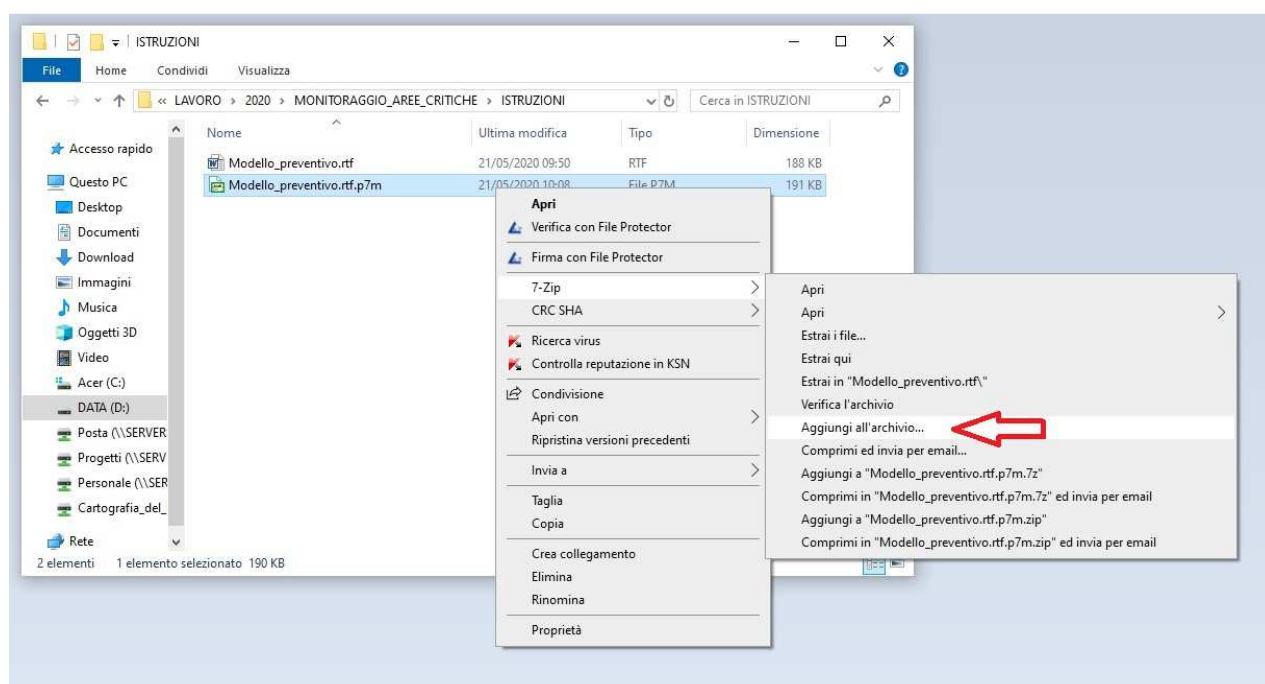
ISTRUZIONI

File Home Condividi Visualizza

« LAVORO › 2020 › MONITORAGGIO_AREE_CRITICHE › ISTRUZIONI

Cerca in ISTRUZIONI

Accesso rapido
Questo PC
Desktop
Documenti
Download
Immagini
Musica
Oggetti 3D
Video
Acer (C:)
DATA (D:)
Posta (\\SERVER
Progetti (\\SERV
Personale (\\SER
Cartografia_del_
Rete

| Nome | Ultima modifica | Tipo | Dimensione |
|---|---|---|---|
| Modello_preventivo.rtf | 21/05/2020 09:50 | RTF | 188 KB |
| Modello_preventivo.rtf.p7m | 21/05/2020 10:08 | File P7M | 191 KB |

Apri
Verifica con File Protector
Firma con File Protector
7-Zip
CRC SHA
Ricerca virus
Controlla reputazione in KSN
Condivisione
Apri con
Ripristina versioni precedenti
Invia a
Taglia
Copia
Crea collegamento
Elimina
Rinomina
Proprietà

Apri
Apri
Estrai i file...
Estrai qui
Estrai in "Modello_preventivo.rtf\"
Verifica l'archivio
Aggiungi all'archivio...
Comprimi ed invia per email...
Aggiungi a "Modello_preventivo.rtf.p7m.7z"
Comprimi in "Modello_preventivo.rtf.p7m.7z" ed invia per email
Aggiungi a "Modello_preventivo.rtf.p7m.zip"
Comprimi in "Modello_preventivo.rtf.p7m.zip" ed invia per email

2 elementi 1 elemento selezionato 190 KB